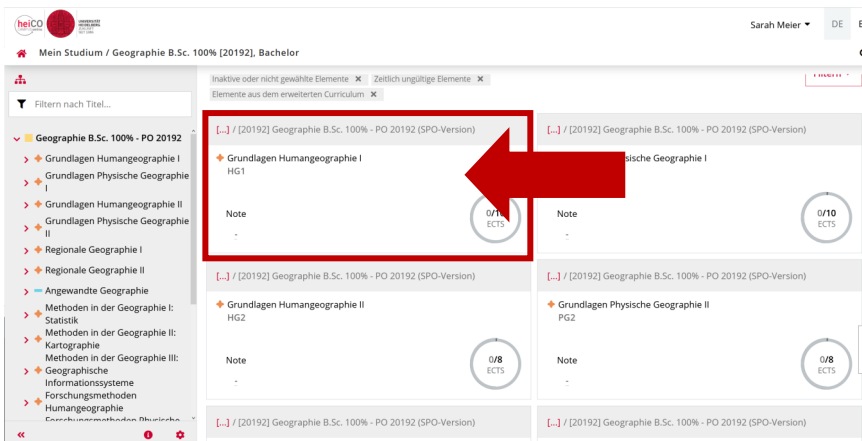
heiCO UNIVERSITÄT HEIDELBERG

Sarah Meier ▾ DE E

Mein Studium / Geographie B.Sc. 100% [20192], Bachelor

Filtern nach Titel...

Geographie B.Sc. 100% - PO 20192
Grundlagen Humangeographie I
Grundlagen Physische Geographie I
Grundlagen Humangeographie II
Grundlagen Physische Geographie II
Regionale Geographie I
Regionale Geographie II
Angewandte Geographie
Methoden in der Geographie I: Statistik
Methoden in der Geographie II: Kartographie
Methoden in der Geographie III: Geographische Informationssysteme
Forschungsmethoden Humangeographie
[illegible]

Inaktive oder nicht gewählte Elemente ✖ Zeitlich ungültige Elemente ✖
Elemente aus dem erweiterten Curriculum ✖

Filtern

[...] / [20192] Geographie B.Sc. 100% - PO 20192 (SPO-Version)
Grundlagen Humangeographie I
HG1
Note
-
0/10 ECTS

[...] / [20192] Geographie B.Sc. 100% - PO 20192 (SPO-Version)
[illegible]sische Geographie I
Note
-
0/10 ECTS

[...] / [20192] Geographie B.Sc. 100% - PO 20192 (SPO-Version)
Grundlagen Humangeographie II
HG2
Note
-
0/8 ECTS

[...] / [20192] Geographie B.Sc. 100% - PO 20192 (SPO-Version)
Grundlagen Physische Geographie II
PG2
Note
-
0/8 ECTS

[...] / [20192] Geographie B.Sc. 100% - PO 20192 (SPO-Version)

[...] / [20192] Geographie B.Sc. 100% - PO 20192 (SPO-Version)